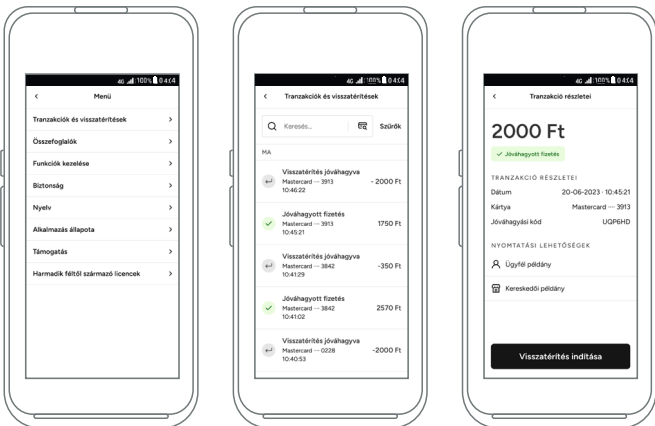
4G 100% 04:04

<

Menü

Tranzakciók és visszatérítések >

Összefoglalók >

Funkciók kezelése >

Biztonság >

Nyelv >

Alkalmazás állapota >

Támogatás >

Harmadik féltől származó licencek >

4G 100% 04:04

<

Tranzakciók és visszatérítések

Keresés...

Szűrők

MA

Visszatérítés jóváhagyva
Mastercard ···· 3913
10:46:22
- 2000 Ft

Jóváhagyott fizetés
Mastercard ···· 3913
10:45:21
1750 Ft

Visszatérítés jóváhagyva
Mastercard ···· 3842
10:41:29
-350 Ft

Jóváhagyott fizetés
Mastercard ···· 3842
10:41:02
2570 Ft

Visszatérítés jóváhagyva
Mastercard ···· 0228
10:40:53
-2000 Ft

4G 100% 04:04

<

Tranzakció részletei

2000 Ft

Jóváhagyott fizetés

TRANZAKCIÓ RÉSZLETEI

Dátum 20-06-2023 · 10:45:21

Kártya Mastercard ···· 3913

Jóváhagyási kód UQP6HD

NYOMTATÁSI LEHETŐSÉGEK

Ügyfél példány

Kereskedői példány

Visszatérítés indítása